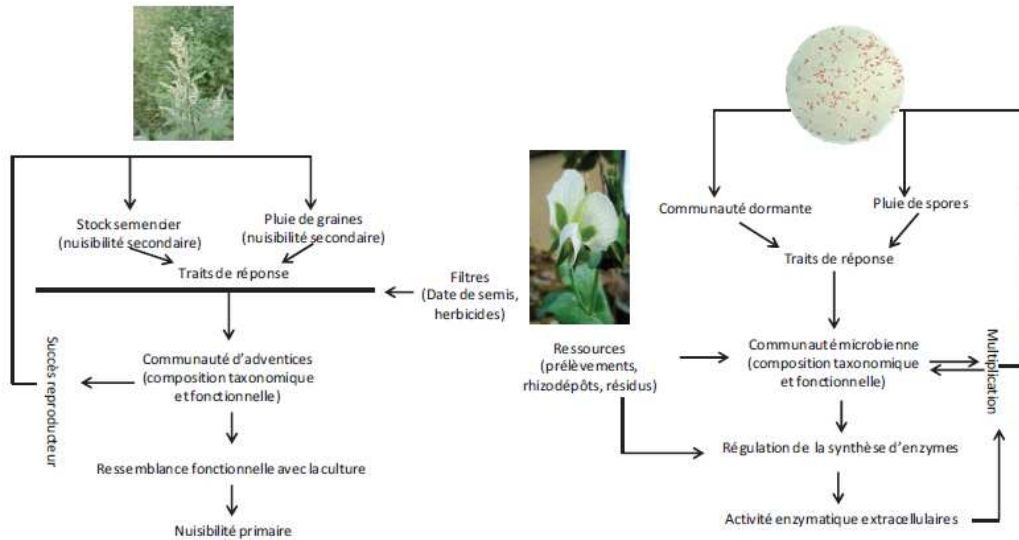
Stock semencier (nuisibilité secondaire)

Pluie de graines (nuisibilité secondaire)

Traits de réponse

Filtres (Date de semis, herbicides)

Succès reproducteur

Communauté d'adventices (composition taxonomique et fonctionnelle)

Ressemblance fonctionnelle avec la culture

Nuisibilité primaire

Ressources (prélèvements, rhizodépôts, résidus)

Communauté dormante

Pluie de spores

Traits de réponse

Communauté microbienne (composition taxonomique et fonctionnelle)

Multiplication

Régulation de la synthèse d'enzymes

Activité enzymatique extracellulaires